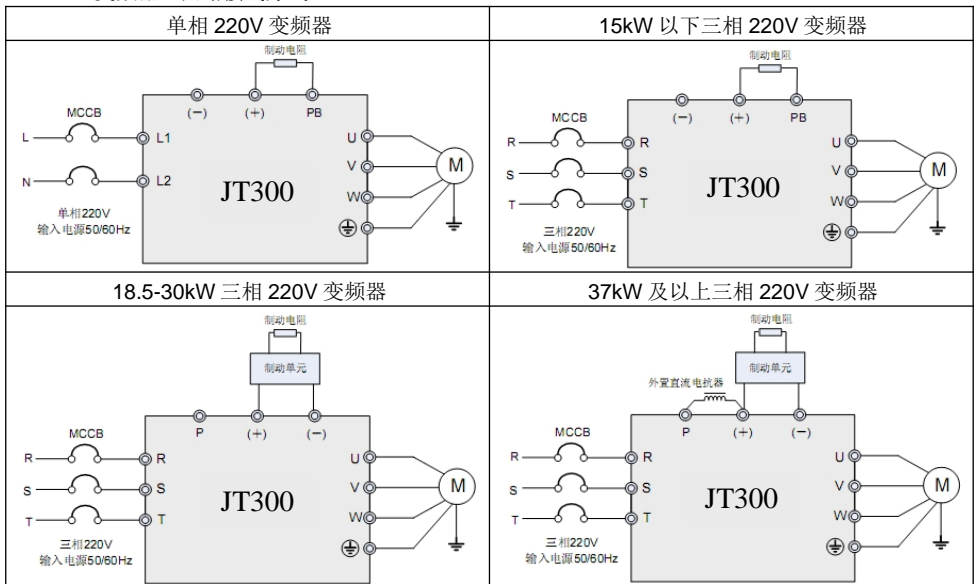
| 单相 220V 变频器 | 15kW 以下三相 220V 变频器 |
|---|---|
| 制动电阻 (−) (+) PB MCCB L L1 N L2 U V W M JT300 单相220V 输入电源50/60Hz | 制动电阻 (−) (+) PB MCCB R R S S T T U V W M JT300 三相220V 输入电源50/60Hz |
| 18.5-30kW 三相 220V 变频器 | 37kW 及以上三相 220V 变频器 |
| 制动电阻 制动单元 P (+) (−) MCCB R R S S T T U V W M JT300 三相220V 输入电源50/60Hz | 制动电阻 制动单元 外置直流电抗器 P (+) (−) MCCB R R S S T T U V W M JT300 三相220V 输入电源50/60Hz |